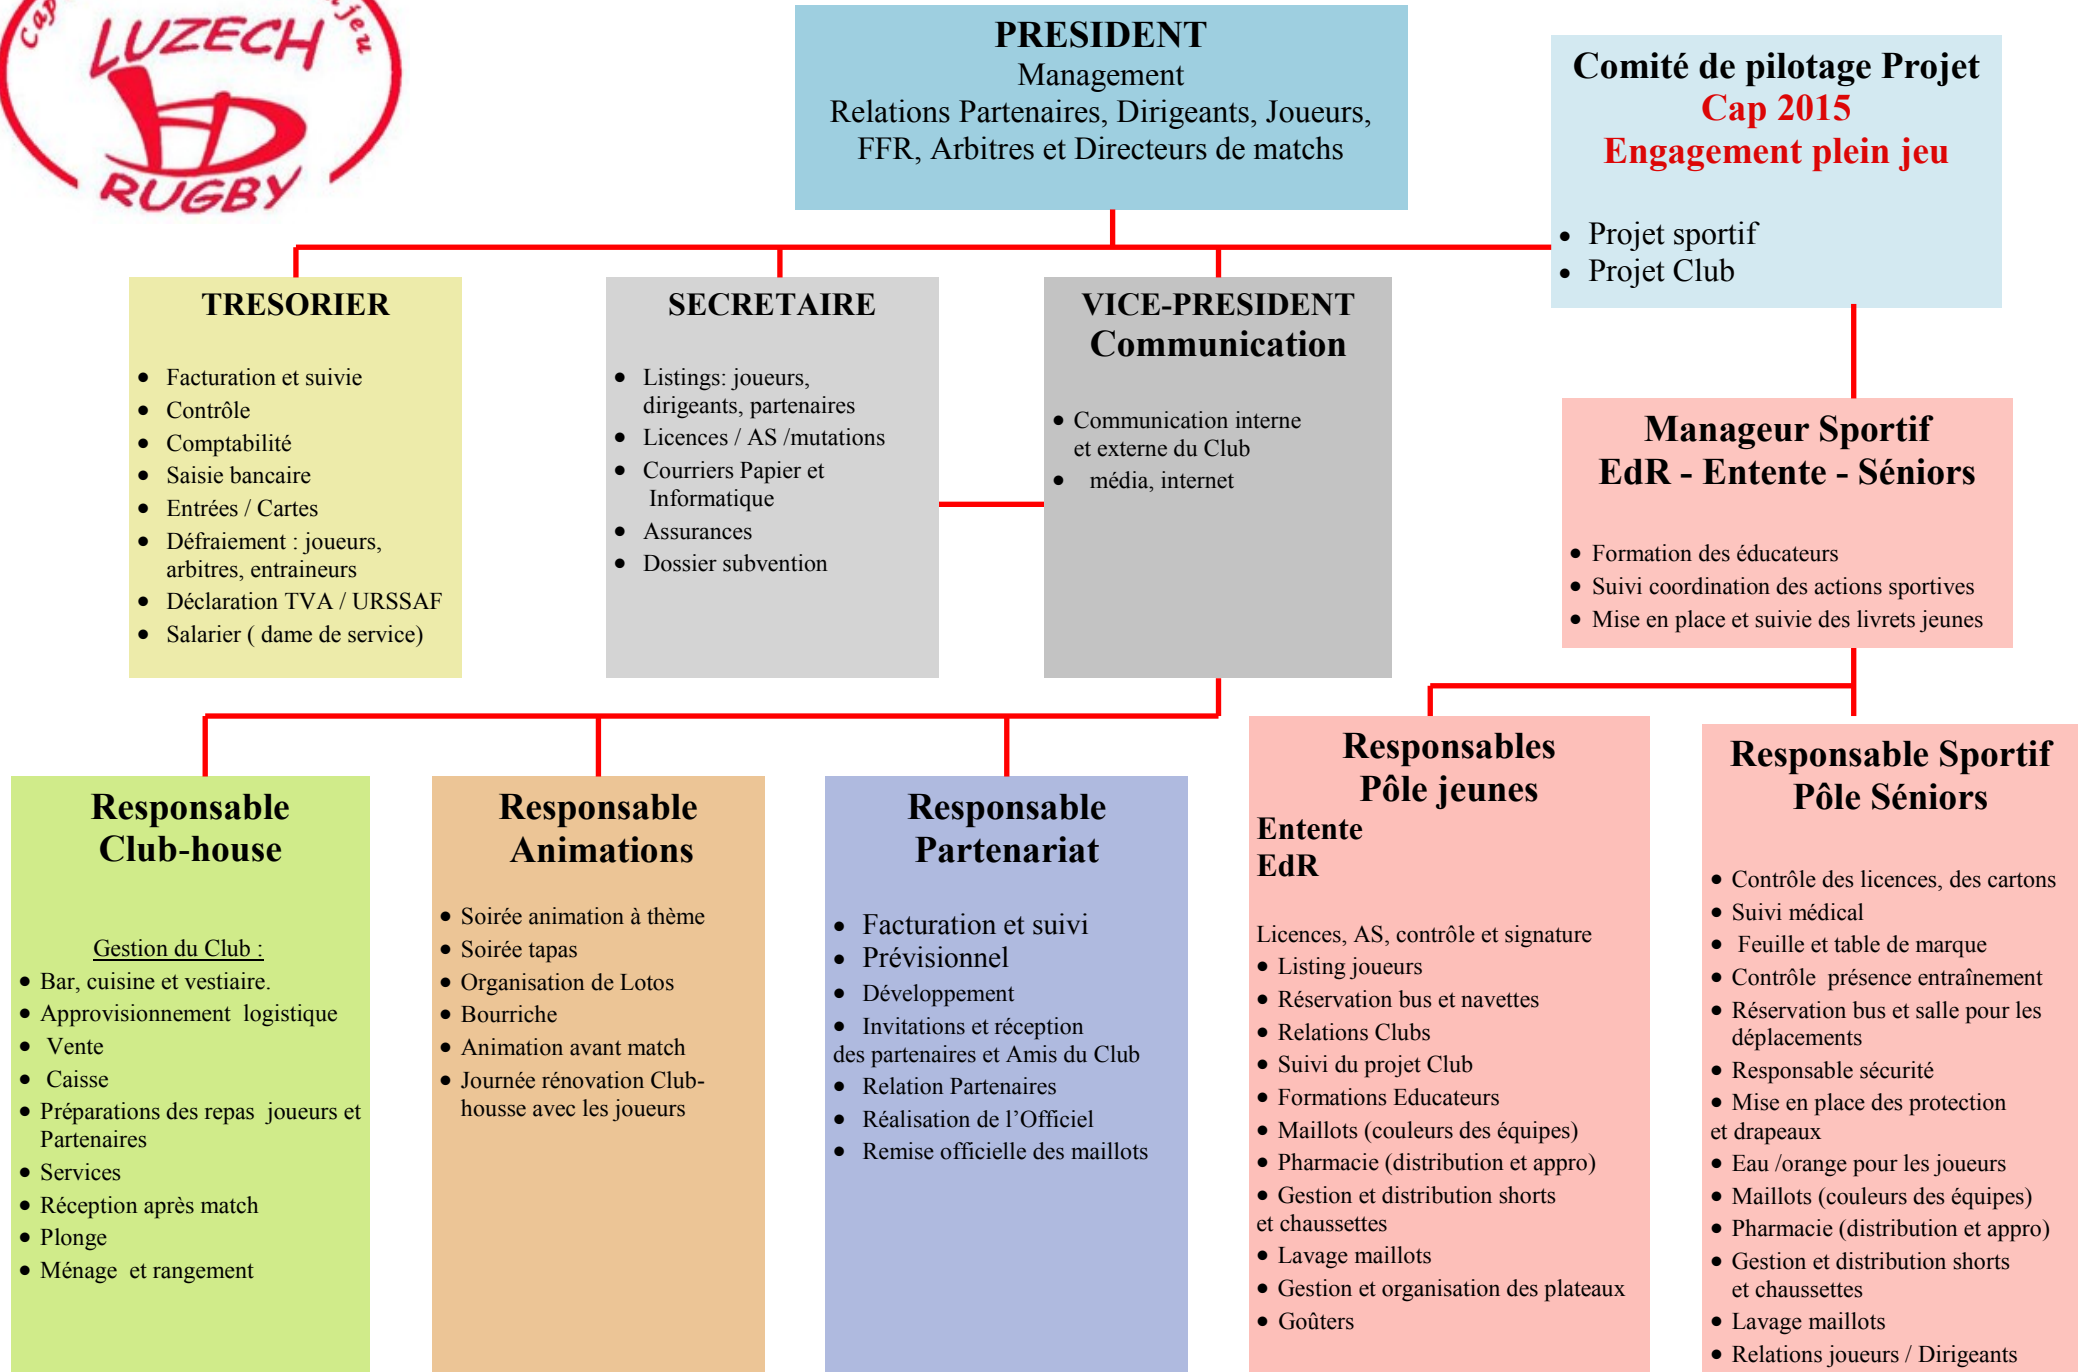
Cap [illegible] jeu
LUZECH
RUGBY

PRESIDENT
Management
Relations Partenaires, Dirigeants, Joueurs, FFR, Arbitres et Directeurs de matchs

Comité de pilotage Projet
Cap 2015
Engagement plein jeu

- Projet sportif
- Projet Club

TRESORIER

- Facturation et suivie
- Contrôle
- Comptabilité
- Saisie bancaire
- Entrées / Cartes
- Défraiement : joueurs, arbitres, entraineurs
- Déclaration TVA / URSSAF
- Salarier ( dame de service)

SECRETAIRE

- Listings: joueurs, dirigeants, partenaires
- Licences / AS /mutations
- Courriers Papier et Informatique
- Assurances
- Dossier subvention

VICE-PRESIDENT
Communication

- Communication interne et externe du Club
- média, internet

Manageur Sportif
EdR - Entente - Séniors

- Formation des éducateurs
- Suivi coordination des actions sportives
- Mise en place et suivie des livrets jeunes

Responsable
Club-house

Gestion du Club :
- Bar, cuisine et vestiaire.
- Approvisionnement logistique
- Vente
- Caisse
- Préparations des repas joueurs et Partenaires
- Services
- Réception après match
- Plonge
- Ménage et rangement

Responsable
Animations

- Soirée animation à thème
- Soirée tapas
- Organisation de Lotos
- Bourriche
- Animation avant match
- Journée rénovation Club-housse avec les joueurs

Responsable
Partenariat

- Facturation et suivi
- Prévisionnel
- Développement
- Invitations et réception des partenaires et Amis du Club
- Relation Partenaires
- Réalisation de l'Officiel
- Remise officielle des maillots

Responsables
Pôle jeunes
Entente
EdR

Licences, AS, contrôle et signature
- Listing joueurs
- Réservation bus et navettes
- Relations Clubs
- Suivi du projet Club
- Formations Educateurs
- Maillots (couleurs des équipes)
- Pharmacie (distribution et appro)
- Gestion et distribution shorts et chaussettes
- Lavage maillots
- Gestion et organisation des plateaux
- Goûters

Responsable Sportif
Pôle Séniors

- Contrôle des licences, des cartons
- Suivi médical
- Feuille et table de marque
- Contrôle présence entraînement
- Réservation bus et salle pour les déplacements
- Responsable sécurité
- Mise en place des protection et drapeaux
- Eau /orange pour les joueurs
- Maillots (couleurs des équipes)
- Pharmacie (distribution et appro)
- Gestion et distribution shorts et chaussettes
- Lavage maillots
- Relations joueurs / Dirigeants